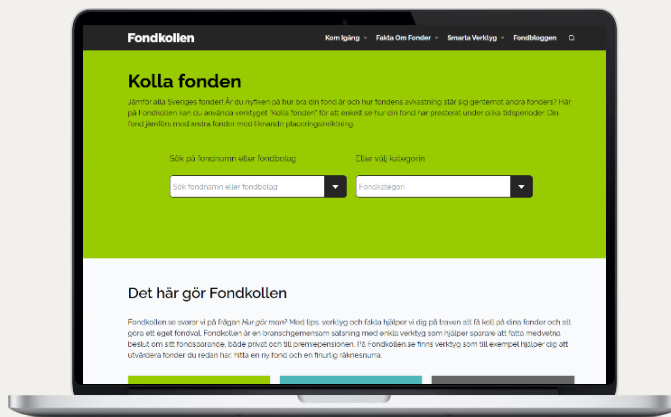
Fondkollen

Kom igång Fakta Om Fonder Smarta Verktyg Fondbloggen

Kolla fonden

Jämför alla Sveriges fonder! Är du nyfiken på hur bra din fond är och hur fondens avkastning står sig gentemot andra fonders? Här på Fondkollen kan du använda verktyget "Kolla fonden" för att enkelt se hur din fond har presterat under olika tidsperioder. Din fond jämförs med andra fonder med liknande placeringsinriktning.

Sök på fondnamn eller fondbolag

Sök fondnamn eller fondbolag

Eller välj kategorin

Fondkategori

Det här gör Fondkollen

Fondkollen.se svarar vi på frågan Hur gör man? Med tips, verktyg och fakta hjälper vi dig på traven att få koll på dina fonder och att göra ett eget fondval. Fondkollen är en branschgemensam satsning med enkla verktyg som hjälper sparare att fatta medvetna beslut om sitt fondsparande, både privat och till premiepensionen. På Fondkollen.se finns verktyg som till exempel hjälper dig att utvärdera fonder du redan har, hitta en ny fond och en finurlig räknesnurra.